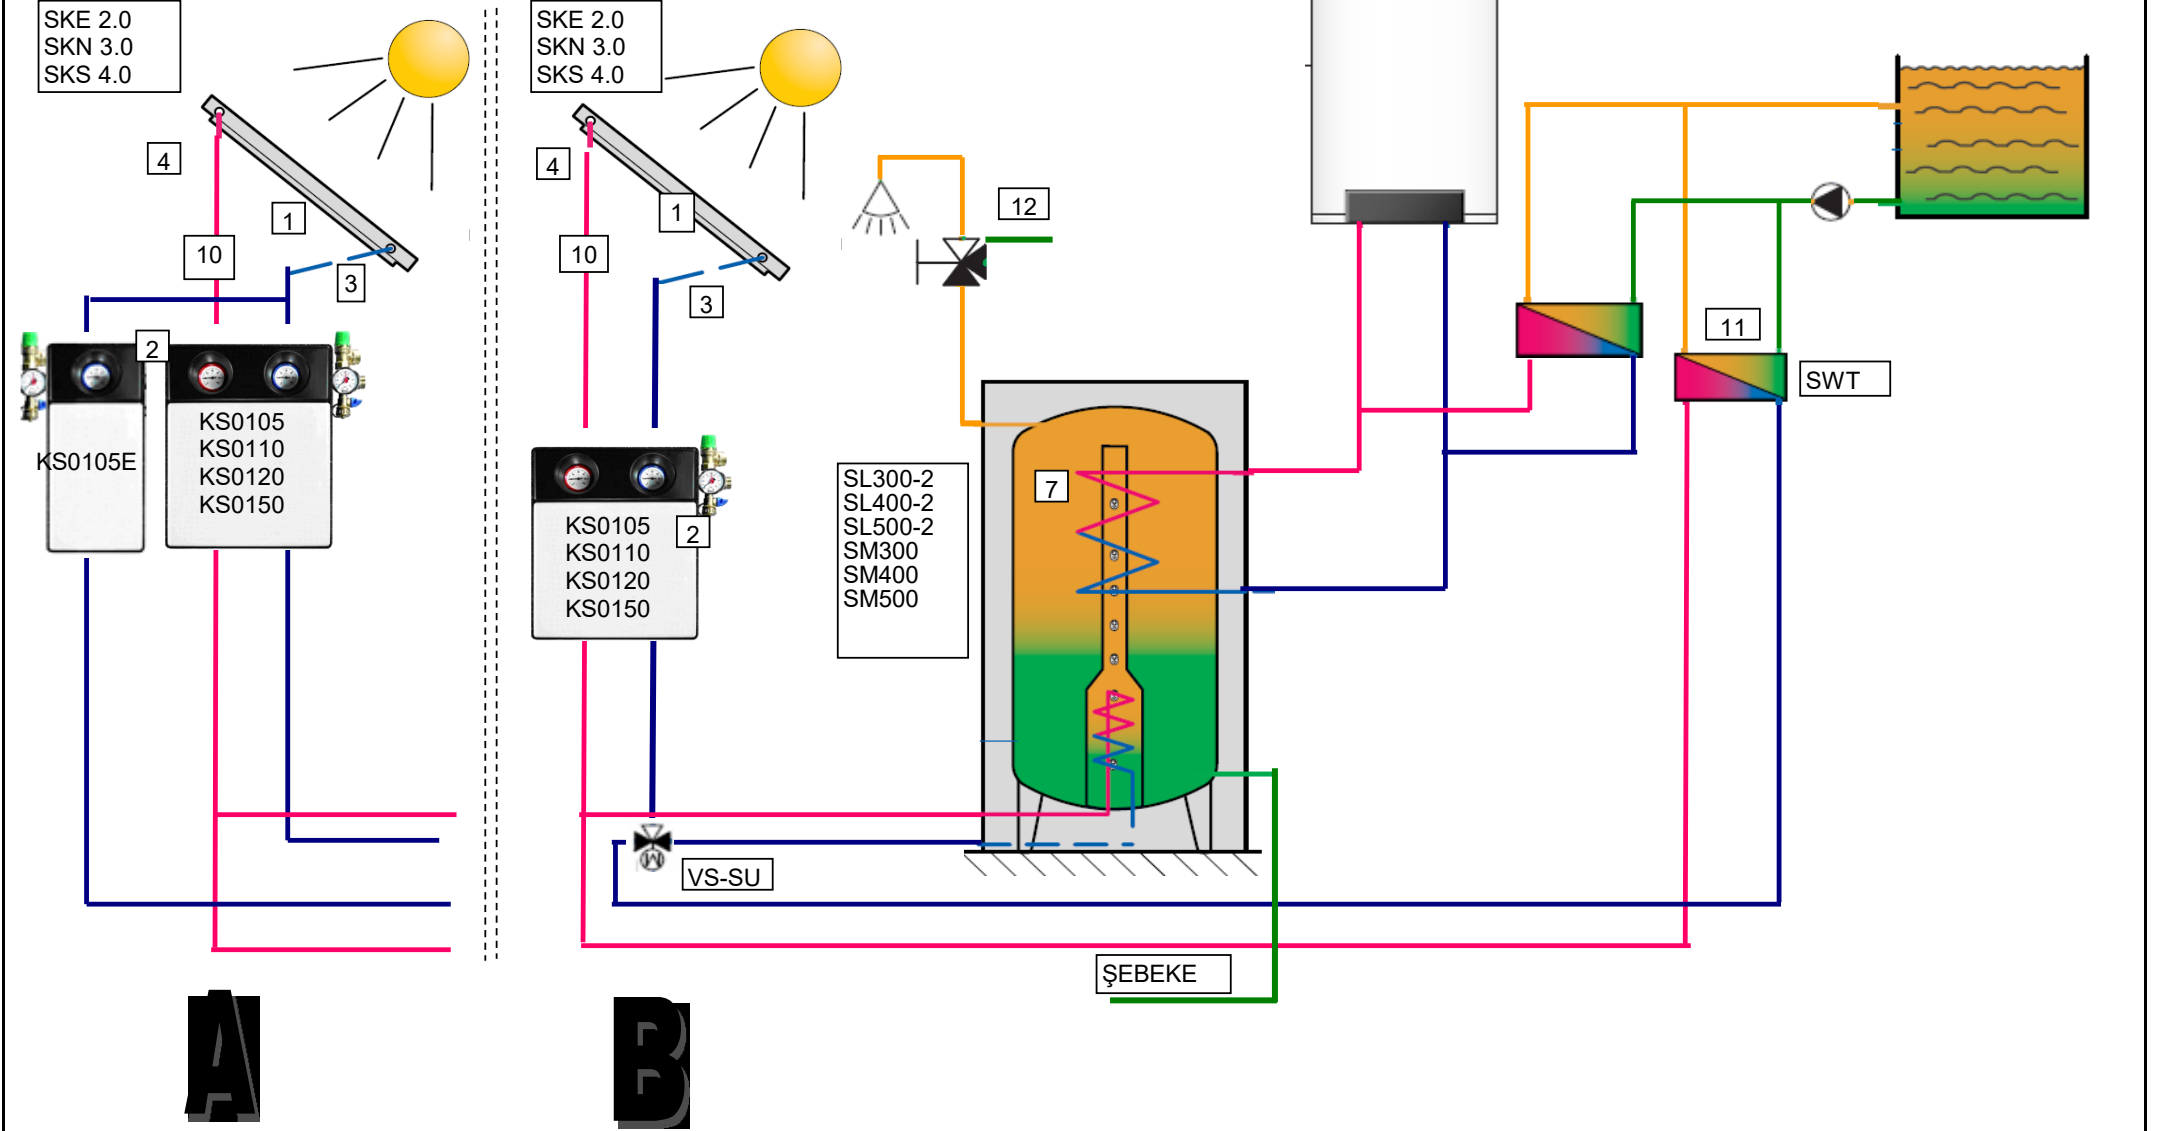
SKE 2.0
SKN 3.0
SKS 4.0

4

1

10

3

2

KS0105E

KS0105
KS0110
KS0120
KS0150

SKE 2.0
SKN 3.0
SKS 4.0

4

1

10

3

2

KS0105
KS0110
KS0120
KS0150

12

SL300-2
SL400-2
SL500-2
SM300
SM400
SM500

7

11

SWT

VS-SU

ŞEBEKE

A

B